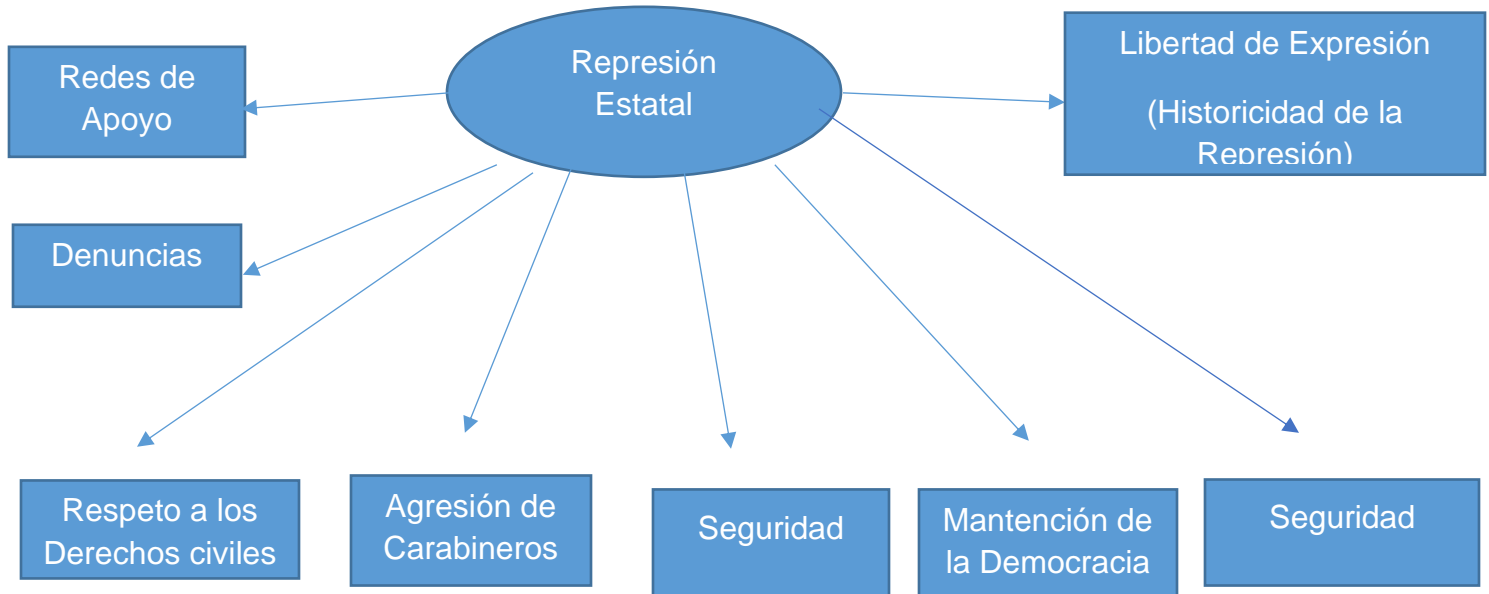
Represión Estatal

Redes de Apoyo

Libertad de Expresión

(Historicidad de la Represión)

Denuncias

Respeto a los Derechos civiles

Agresión de Carabineros

Seguridad

Mantención de la Democracia

Seguridad